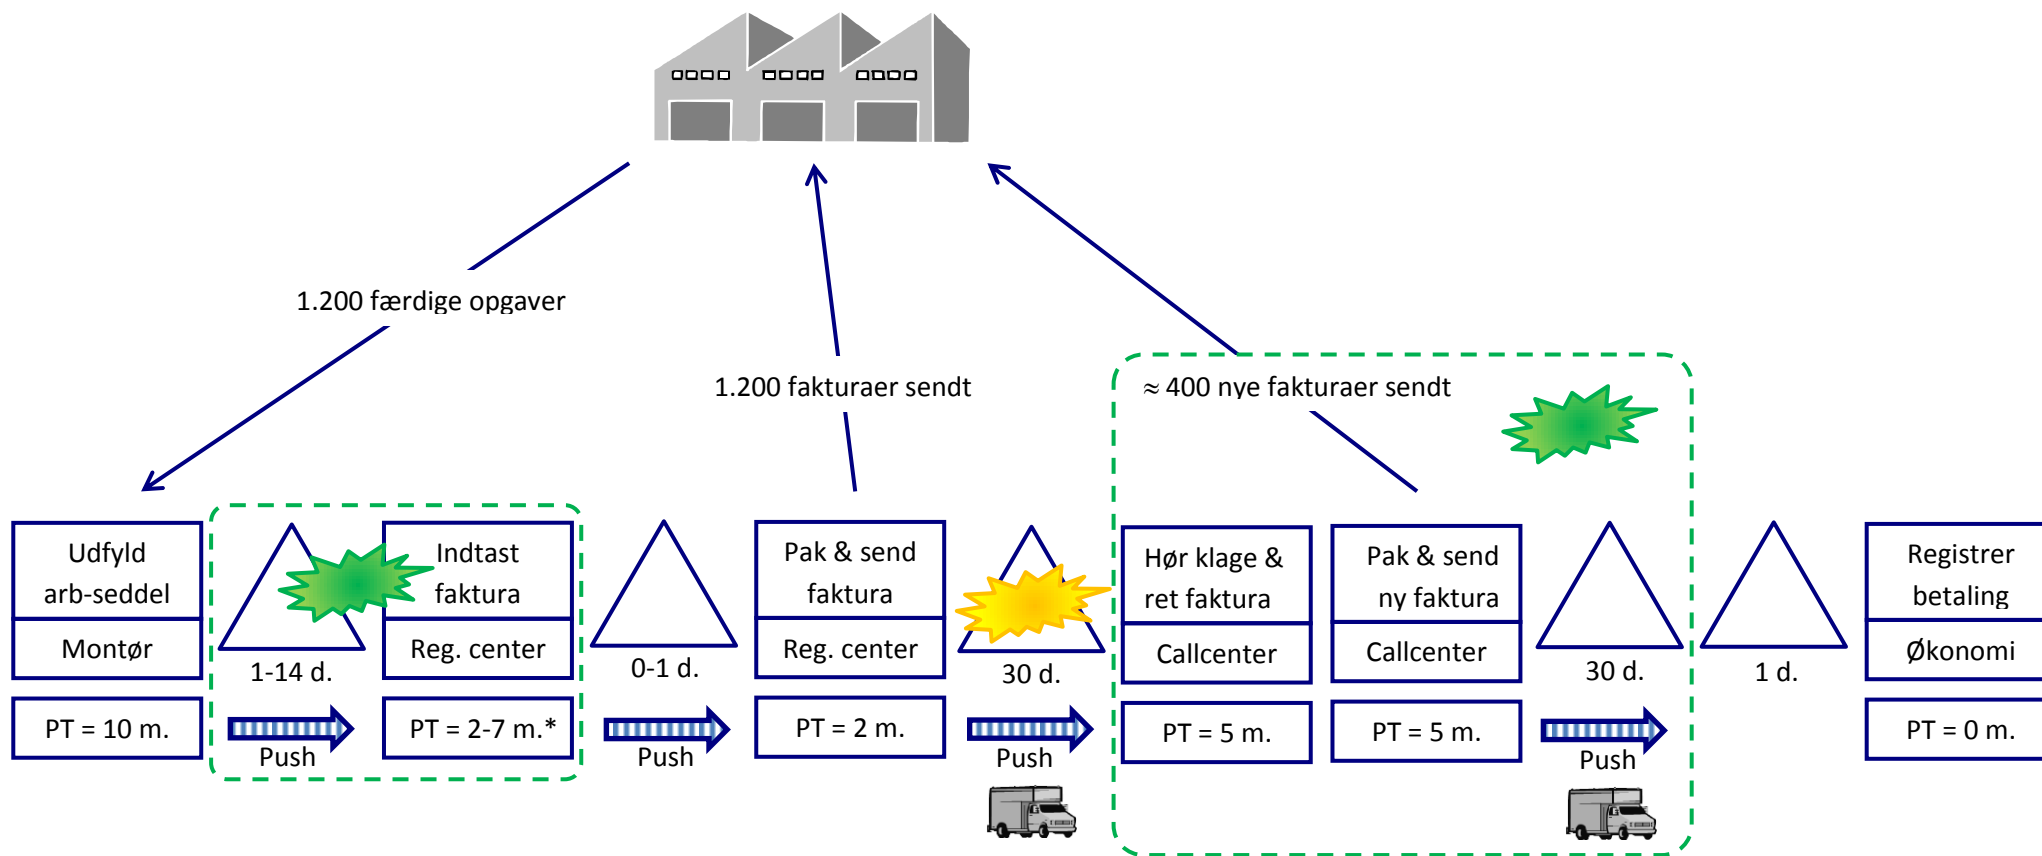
1.200 færdige opgaver

1.200 fakturaer sendt

$\approx$ 400 nye fakturaer sendt

Udfyld arb-seddel

Montør

PT = 10 m.

1-14 d.

Push

Indtast faktura

Reg. center

PT = 2-7 m.*

0-1 d.

Push

Pak & send faktura

Reg. center

PT = 2 m.

30 d.

Push

Hør klage & ret faktura

Callcenter

PT = 5 m.

Pak & send ny faktura

Callcenter

PT = 5 m.

30 d.

Push

1 d.

Registrer betaling

Økonomi

PT = 0 m.